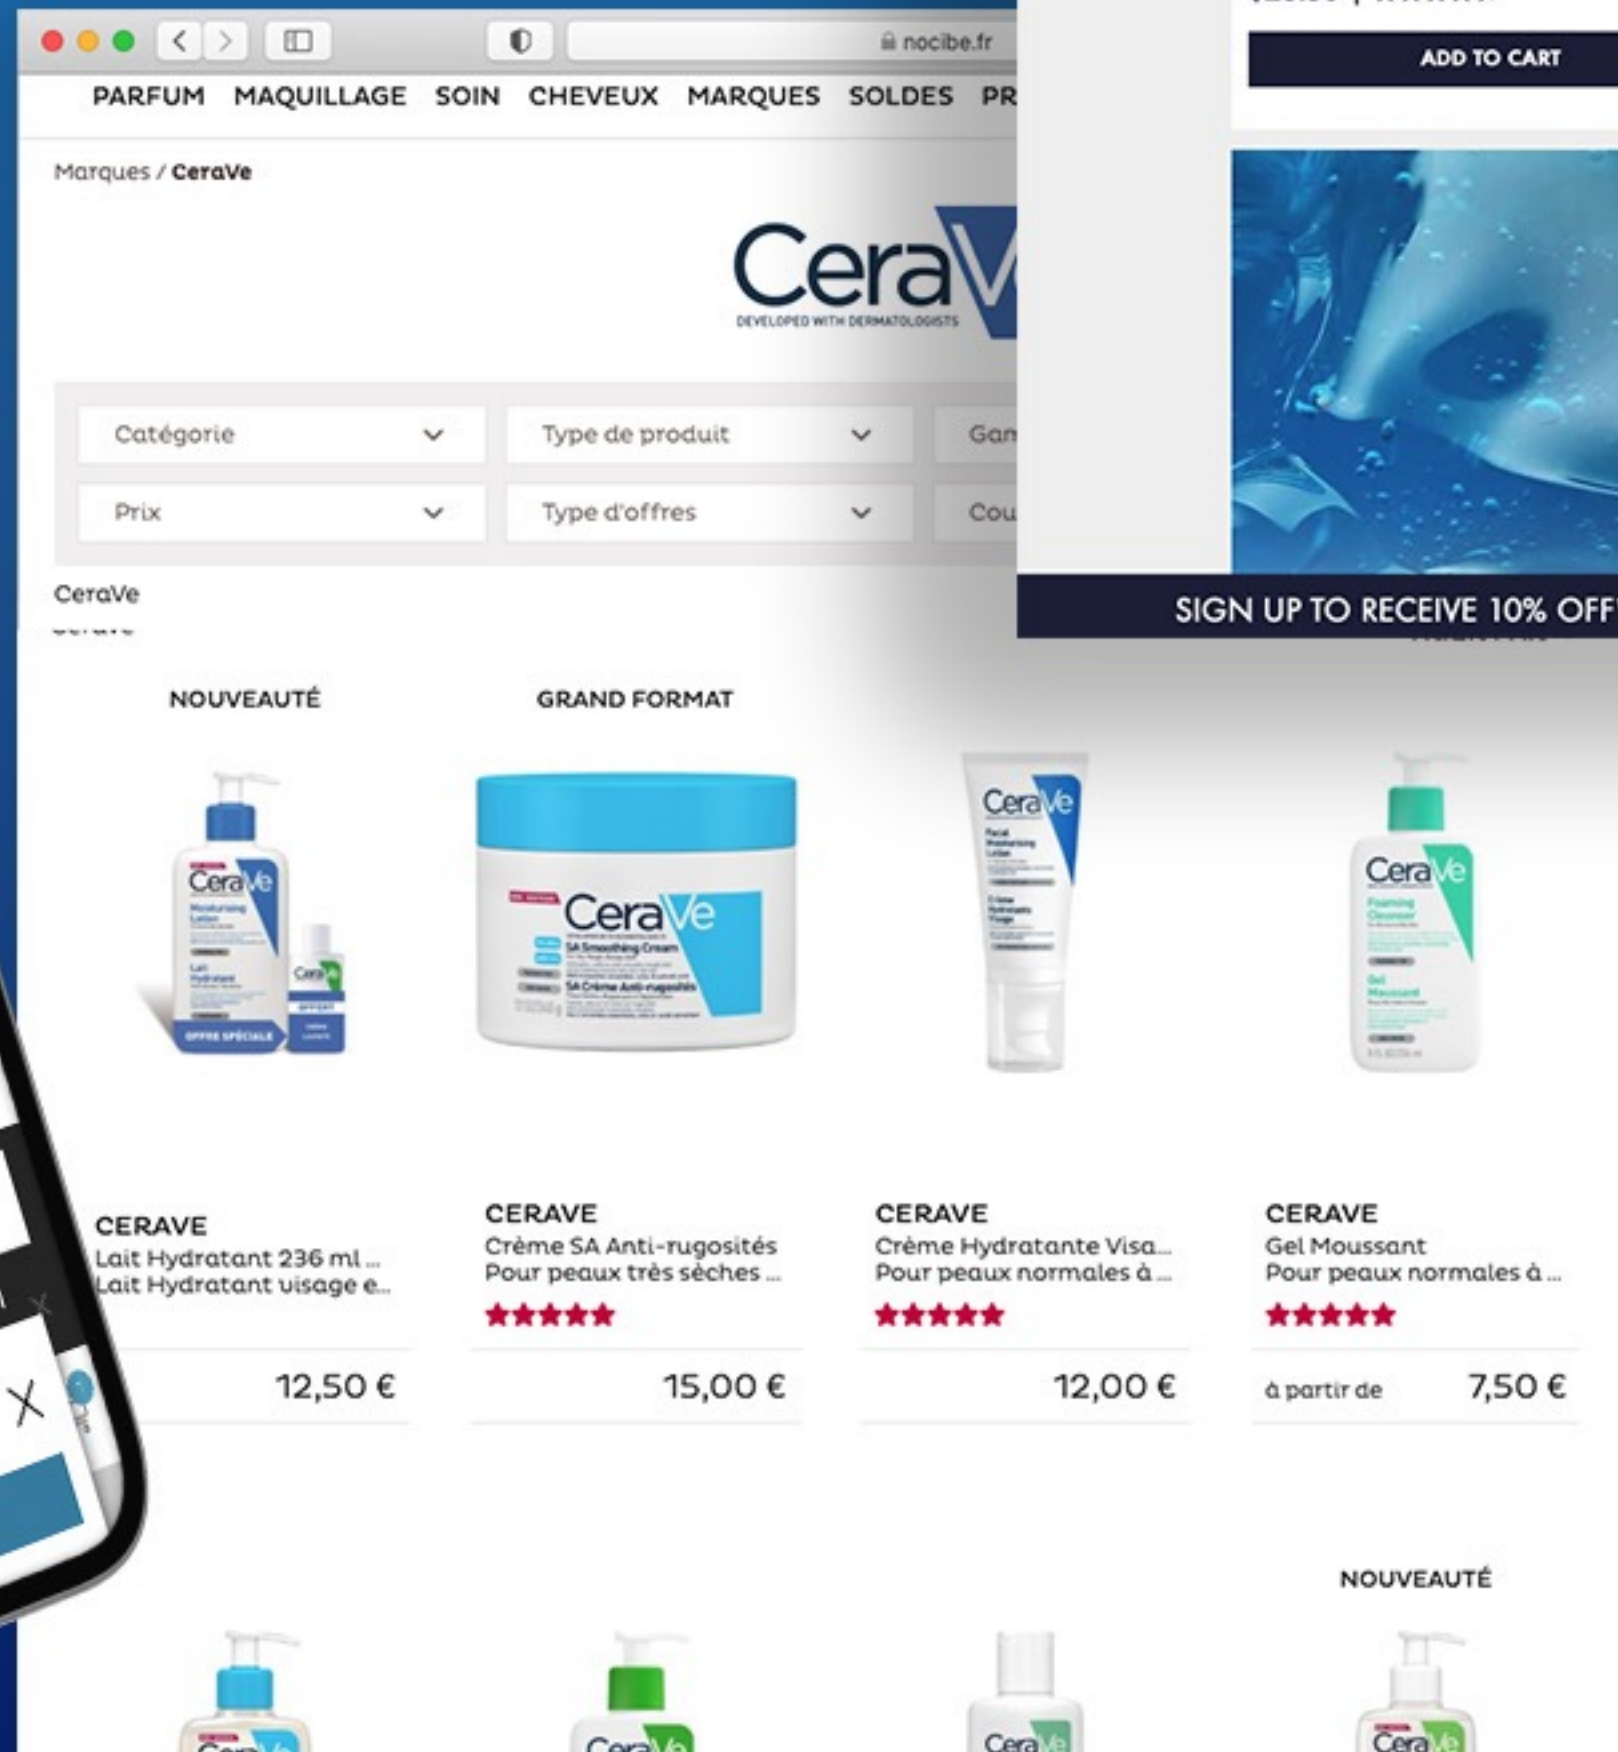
nocibe.fr

ADD TO CART

PARFUM MAQUILLAGE SOIN CHEVEUX MARQUES SOLDES PR

Marques / CeraVe

CeraVe
DEVELOPED WITH DERMATOLOGISTS

Catégorie
Type de produit
Gan
Prix
Type d'offres
Cou

SIGN UP TO RECEIVE 10% OFF

CeraVe

NOUVEAUTÉ

GRAND FORMAT

CeraVe

CeraVe
SA Smoothing Cream
SA Crème Anti-rugosités

CeraVe

CeraVe

CERAVE
Lait Hydratant 236 ml ...
Lait Hydratant visage e...

12,50 €

CERAVE
Crème SA Anti-rugosités
Pour peaux très sèches ...

15,00 €

CERAVE
Crème Hydratante Visa...
Pour peaux normales à ...

12,00 €

CERAVE
Gel Moussant
Pour peaux normales à ...

à partir de 7,50 €

NOUVEAUTÉ